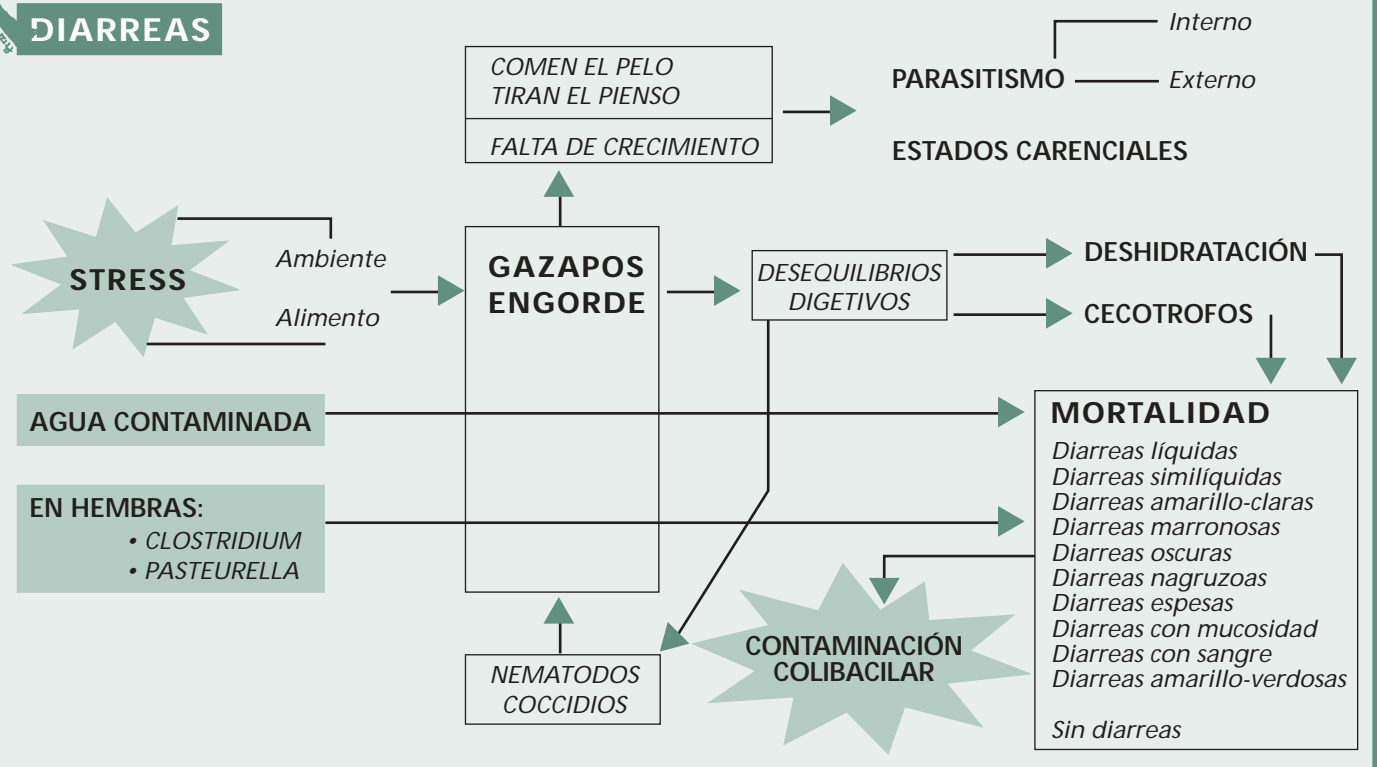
DIARREAS

COMEN EL PELO
TIRAN EL PIENSO

FALTA DE CRECIMIENTO

PARASITISMO
Interno
Externo

ESTADOS CARENCIALES

STRESS
Ambiente
Alimento

GAZAPOS ENGORDE

DESEQUILIBRIOS DIGETIVOS

DESHIDRATACIÓN

CECOTROFOS

AGUA CONTAMINADA

EN HEMBRAS:
• CLOSTRIDIUM
• PASTEURELLA

MORTALIDAD
Diarreas líquidas
Diarreas similíquidas
Diarreas amarillo-claras
Diarreas marronosas
Diarreas oscuras
Diarreas nagruzoas
Diarreas espesas
Diarreas con mucosidad
Diarreas con sangre
Diarreas amarillo-verdosas

Sin diarreas

NEMATODOS
COCCIDIOS

CONTAMINACIÓN COLIBACILAR